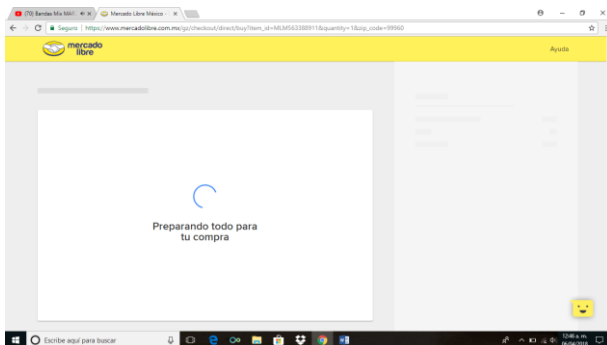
(70) Bandas Mix MAT
Mercado Libre México
Seguro | https://www.mercadolibre.com.mx/gz/checkout/direct/buy?item_id=MLM563388911&quantity=1&zip_code=99960
mercado libre
Ayuda
Preparando todo para tu compra
Escribe aquí para buscar
12:46 a. m.
06/04/2018